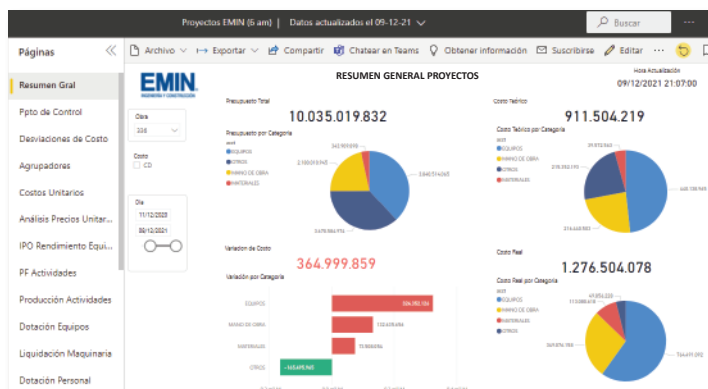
Proyectos EMIN (6 am) | Datos actualizados el 09-12-21

Buscar

Páginas

Archivo Exportar Compartir Chatear en Teams Obtener información Suscribirse Editar ···

Resumen Gral
Ppto de Control
Desviaciones de Costo
Agrupadores
Costos Unitarios
Análisis Precios Unitar...
IPO Rendimiento Equi...
PF Actividades
Producción Actividades
Dotación Equipos
Liquidación Maquinaria
Dotación Personal

EMIN
INGENIERIA Y CONSTRUCCION

RESUMEN GENERAL PROYECTOS

Hora Actualización
09/12/2021 21:07:00

Obra
336

Costo
CD

Día
11/12/2020
09/12/2021

Presupuesto Total
10.035.019.832

Presupuesto por Categoría
EQUIPOS
OTROS
MANO DE OBRA
MATERIALES

Costo Teórico
911.504.219

Costo Teórico por Categoría
EQUIPOS
MANO DE OBRA
OTROS
MATERIALES

Variación de Costo
364.999.859

Variación por Categoría
EQUIPOS
MANO DE OBRA
MATERIALES
OTROS

Costo Real
1.276.504.078

Costo Real por Categoría
EQUIPOS
MANO DE OBRA
MATERIALES
OTROS